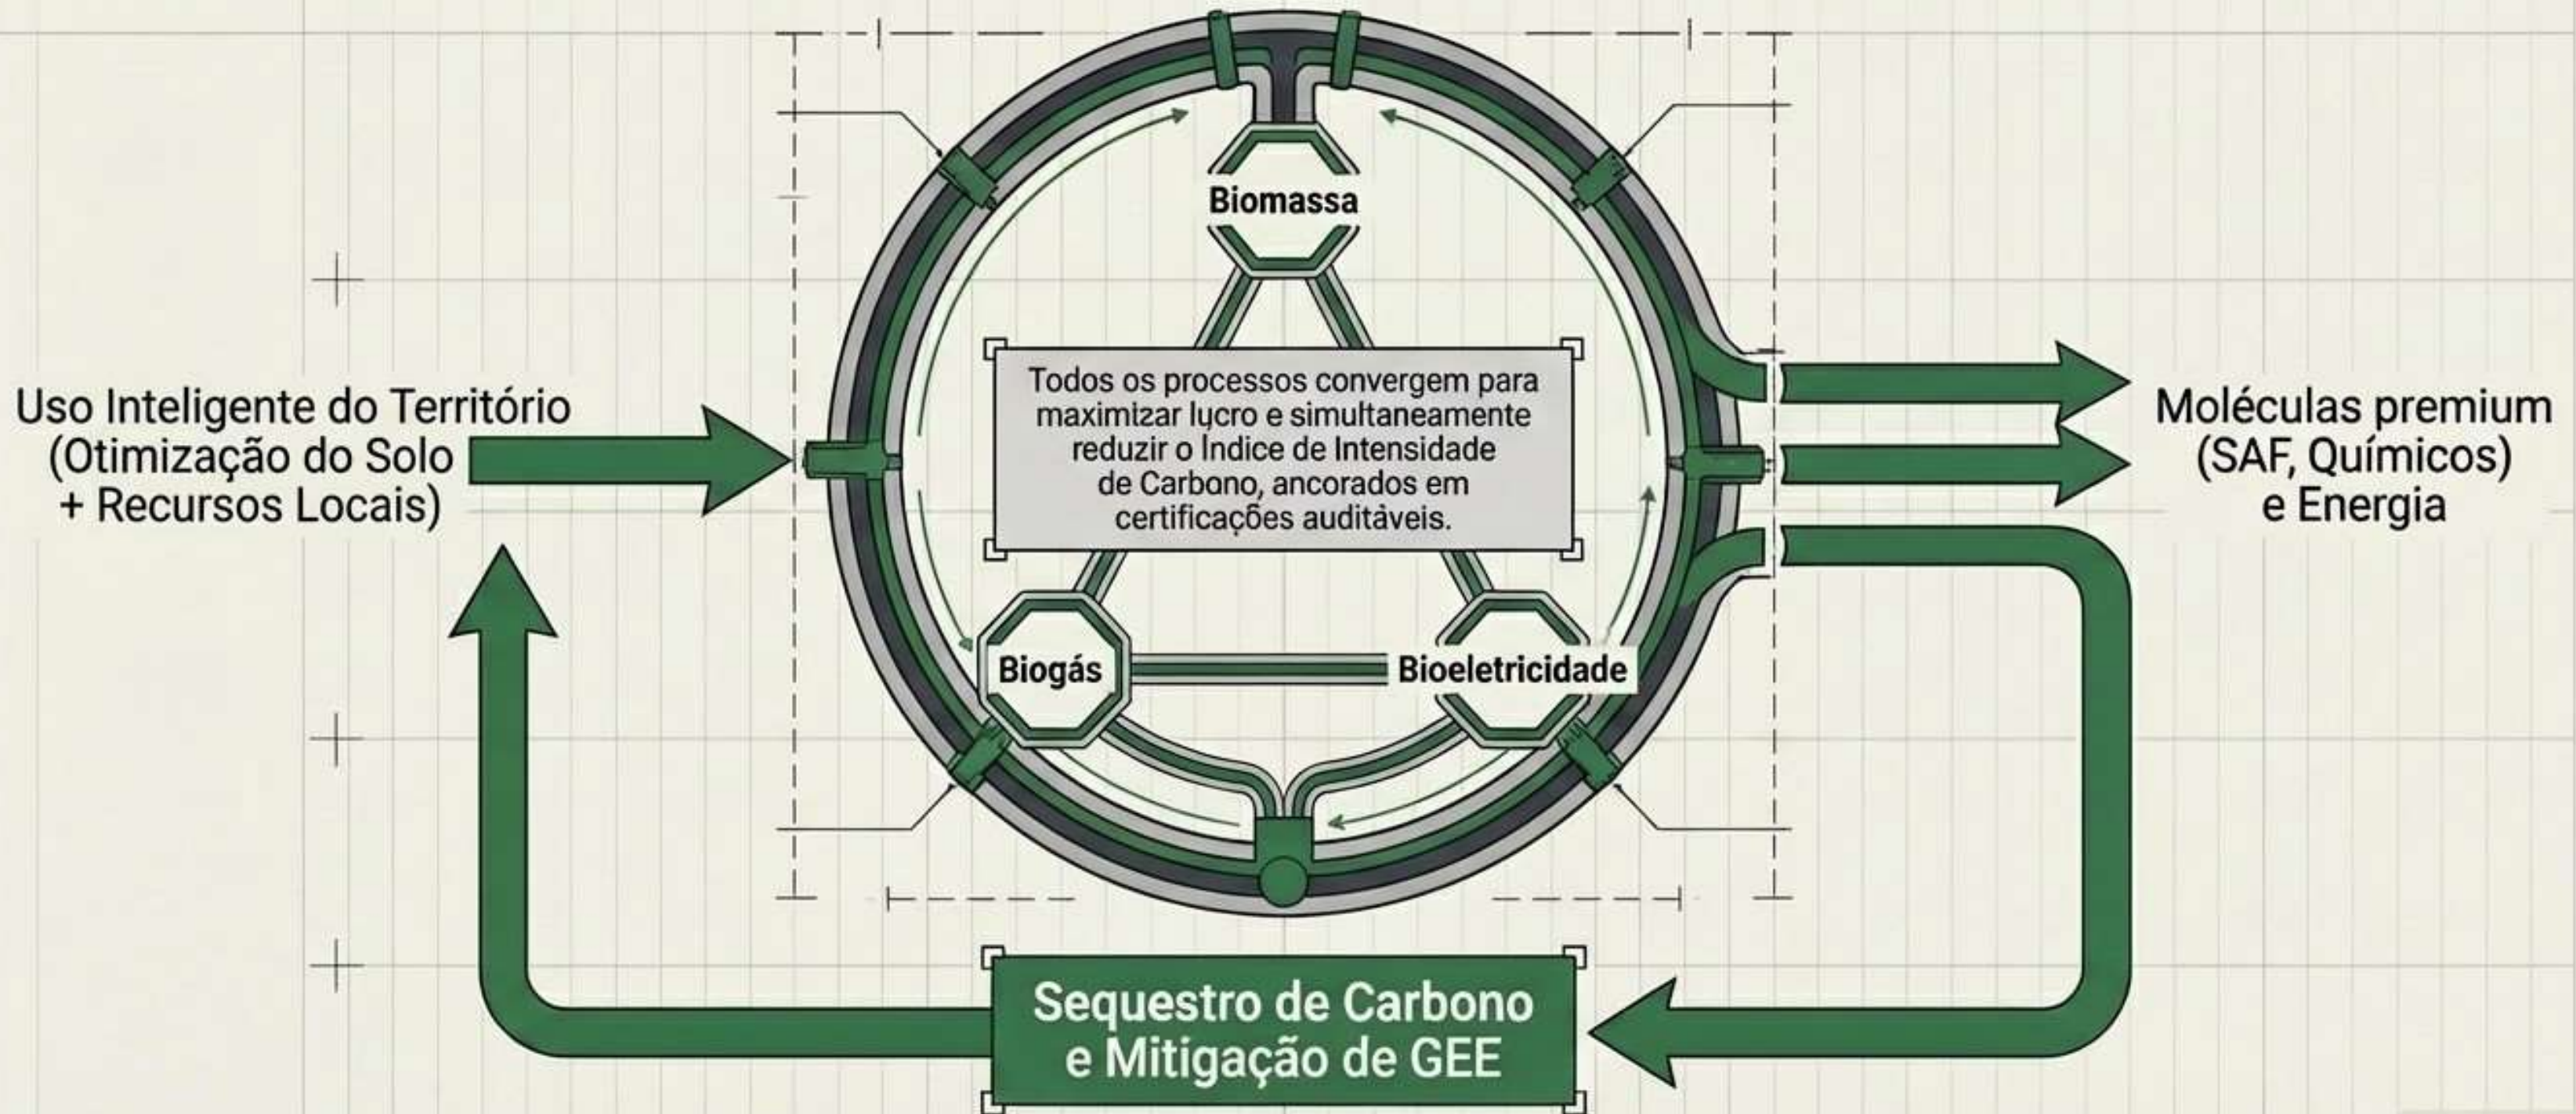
Uso Inteligente do Território (Otimização do Solo + Recursos Locais)

Biomassa

Todos os processos convergem para maximizar lucro e simultaneamente reduzir o Índice de Intensidade de Carbono, ancorados em certificações auditáveis.

Biogás

Bioeletricidade

Moléculas premium (SAF, Químicos) e Energia

Sequestro de Carbono e Mitigação de GEE